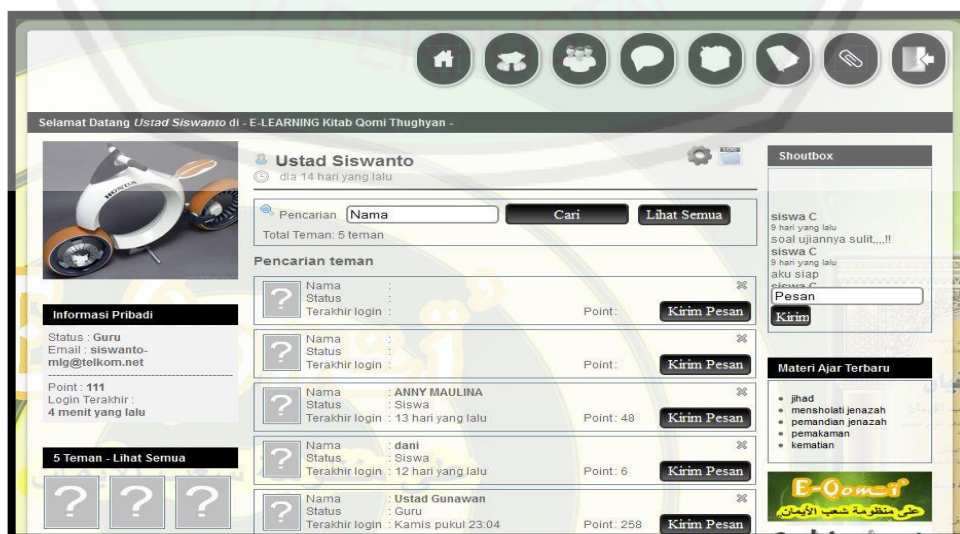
Selamat Datang *Ustad Siswanto* di - E-LEARNING Kitab Qomi Thughyan -

Informasi Pribadi

Status : Guru
Email : siswanto-mlg@telkom.net

Point : 111
Login Terakhir :
4 menit yang lalu

5 Teman - Lihat Semua

Ustad Siswanto
dia 14 hari yang lalu

Pencarian Nama Cari Lihat Semua
Total Teman: 5 teman

Pencarian teman

Nama :
Status :
Terakhir login : Point: Kirim Pesan

Nama :
Status :
Terakhir login : Point: Kirim Pesan

Nama : ANNY MAULINA
Status : Siswa
Terakhir login : 13 hari yang lalu Point: 48 Kirim Pesan

Nama : dani
Status : Siswa
Terakhir login : 12 hari yang lalu Point: 6 Kirim Pesan

Nama : Ustad Gunawan
Status : Guru
Terakhir login : Kamis pukul 23:04 Point: 258 Kirim Pesan

Shoutbox

siswa C
9 hari yang lalu
soal ujiannya sulit,,,!!
siswa C
9 hari yang lalu
aku siap
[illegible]
Pesan
Kirim

Materi Ajar Terbaru

• jihad
• mensholati jenazah
• pemandian jenazah
• pemakaman
• kematian

E-Qomi
على منظومة شعب الأيمان